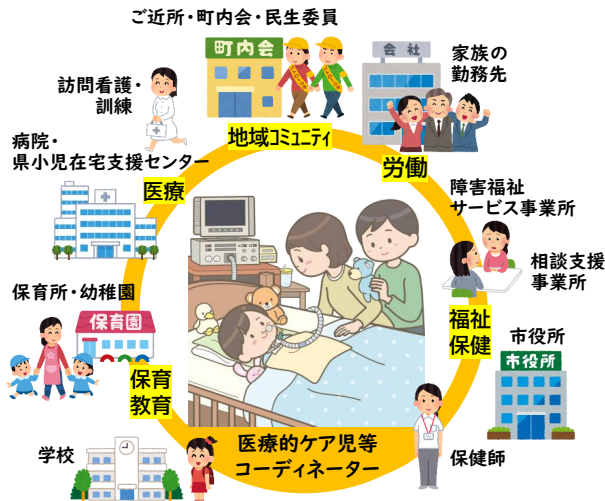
ご近所・町内会・民生委員

町内会

会社

家族の
勤務先

訪問看護・
訓練

地域コミュニティ

労働

病院・
県小児在宅支援センター

医療

障害福祉
サービス事業所

相談支援
事業所

保育所・幼稚園

保育園

福祉
保健

市役所

市役所

保育
教育

学校

医療的ケア児等
コーディネーター

保健師